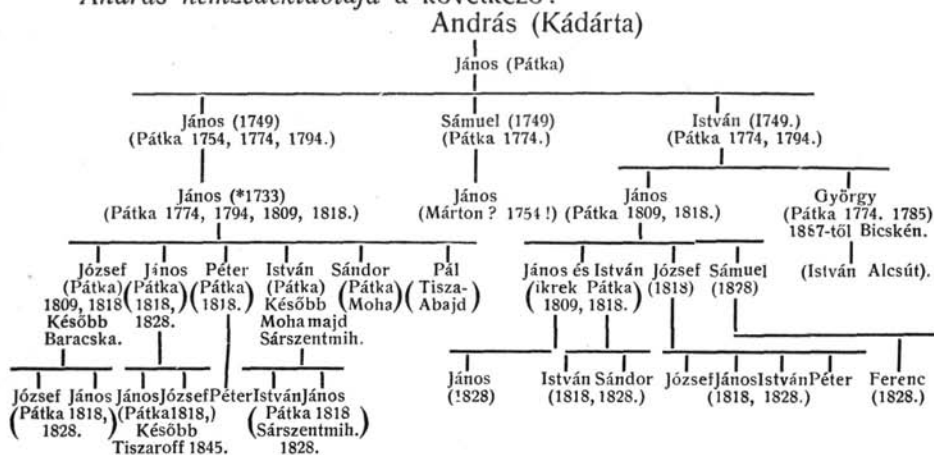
András nemzedékrendje a következő:

András (Kádárta)

János (Pátka)

János (1749) (Pátka 1754, 1774, 1794.)

Sámuel (1749) (Pátka 1774.)

István (1749.) (Pátka 1774, 1794.)

János (*1733) (Pátka 1774, 1794, 1809, 1818.)

János (Márton ? 1754 !)

János (Pátka 1809, 1818.)

György (Pátka 1774. 1785) 1887-től Bicskén.

József (Pátka) 1809, 1818 Később Baracska.

János (Pátka) 1818, 1828.

Péter (Pátka) 1818.

István (Pátka) Később Moha majd Sárszentmih.

Sándor (Pátka Moha)

Pál (Tisza-Abajd)

János és István (ikrek Pátka) 1809, 1818.

József (1818)

Sámuel (1828)

(István Alcsút).

József János (Pátka 1818, 1828.)

János József (Pátka 1818,) Később Tiszaroff 1845.

Péter

István János (Pátka 1818 Sárszentmih.) 1828.

János (1828)

István Sándor (1818, 1828.)

József János István Péter (1818, 1828.)

Ferenc (1828.)